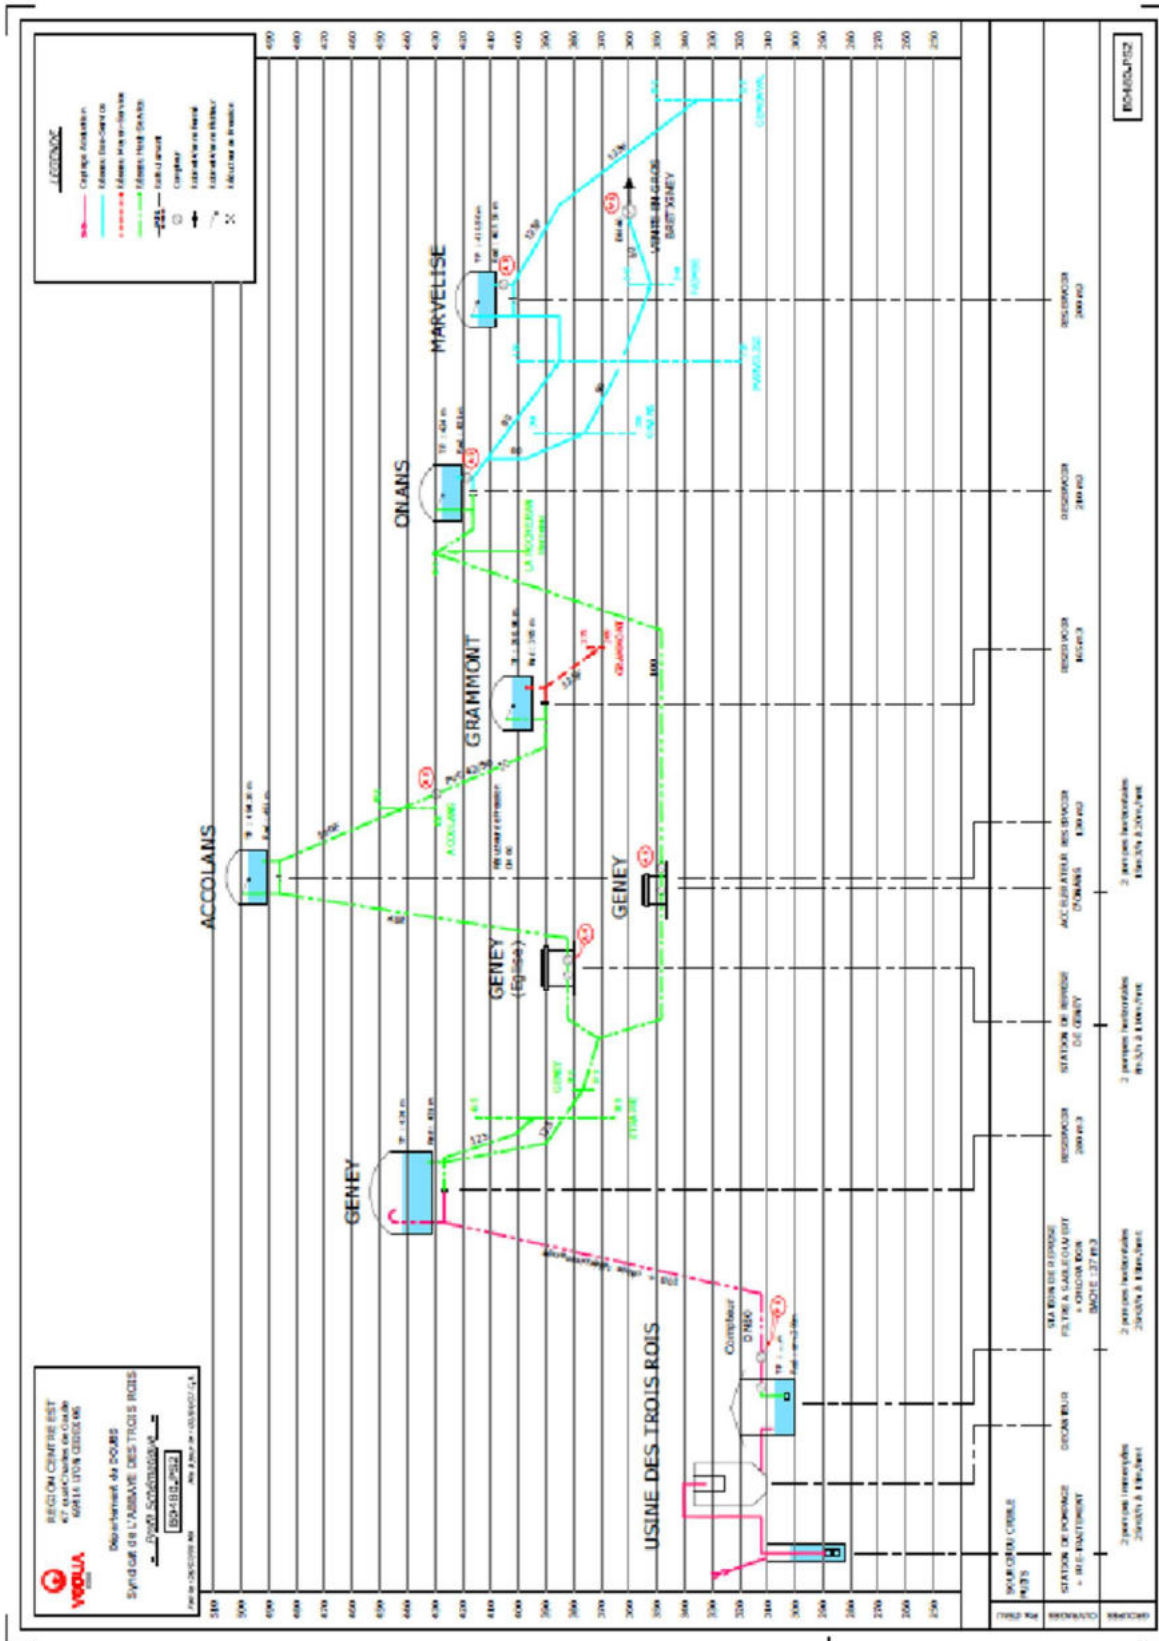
LEGENDE

VEOLIA

REGION CENTRE EST
Département du DOUBS
Syndicat de L'ABBAYE DES TROIS ROIS
Profil Schématique
B0418_PS2

B0418_PS2

ACCOLANS
GRAMMONT
ONANS
MARVELISE
GENEY
GENEY (Eglise)
GENEY
USINE DES TROIS ROIS

Compteur
DN80

ACCOLANS
GRAMMONT
ONANS
MARVELISE
GENEY
ETRAPPE

STATION DE POMPAGE + PRE-TRAITEMENT
DECANTEUR
STATION DE REPRISE FILTRE A SABLE
RESERVOIR
STATION DE REPRISE DE GENEY
ACCELERATEUR D'ONANS
RESERVOIR
RESERVOIR
RESERVOIR
RESERVOIR

SOURCE OU CIBLE PUITS